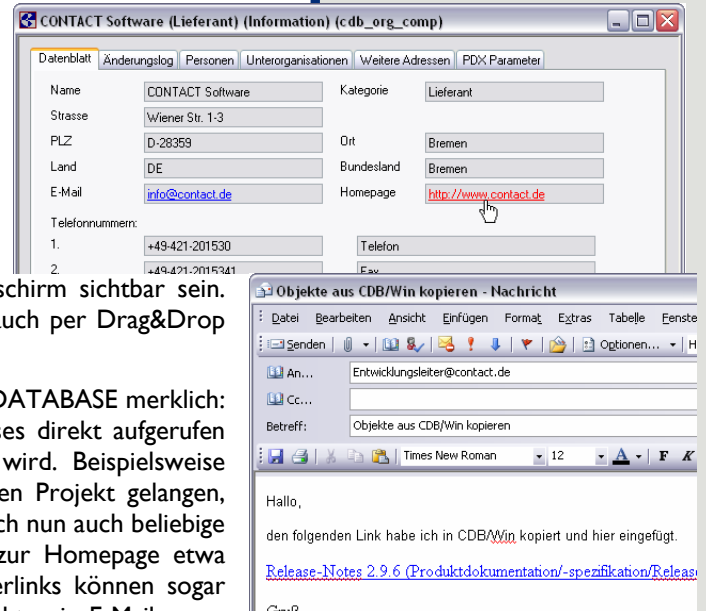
CONTACT Software (Lieferant) (Information) (cdb_org_comp)

Datenblatt | Änderungslog | Personen | Unterorganisationen | Weitere Adressen | PDX Parameter

| Name | CONTACT Software | Kategorie | Lieferant |
|---|---|---|---|
| Strasse | Wiener Str. 1-3 | | |
| PLZ | D-28359 | Ort | Bremen |
| Land | DE | Bundesland | Bremen |
| E-Mail | info@contact.de | Homepage | http://www.contact.de |

Telefonnummern:

| 1. | +49-421-201530 | Telefon |
|---|---|---|
| 2. | +49-421-2015341 | Fax |

schirm sichtbar sein. uch per Drag&Drop

DATABASE merklich: ses direkt aufgerufen wird. Beispielsweise en Projekt gelangen, ch nun auch beliebige zur Homepage etwa erlinks können sogar

Objekte aus CDB/Win kopieren - Nachricht

Datei Bearbeiten Ansicht Einfügen Format Extras Tabelle Fenste

Senden | Optionen... | H

An... Entwicklungsleiter@contact.de

Cc...

Betreff: Objekte aus CDB/Win kopieren

Times New Roman 12 A F K

Hallo,

den folgenden Link habe ich in CDB/Win kopiert und hier eingefügt.

Release-Notes 2.9.6 (Produktdokumentation/-spezifikation/Releas

Gruß